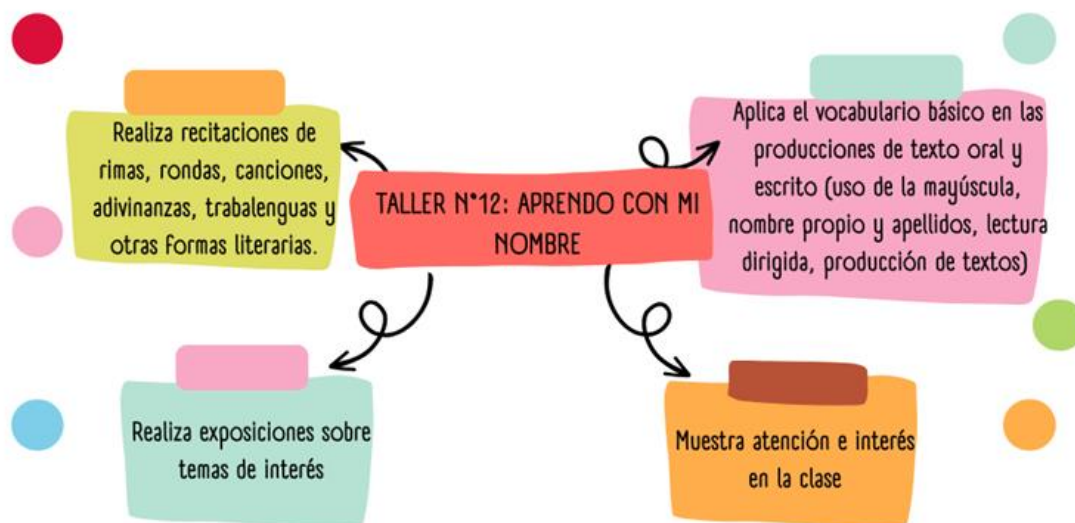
TALLER N°12: APRENDO CON MI NOMBRE

Realiza recitaciones de rimas, rondas, canciones, adivinanzas, trabalenguas y otras formas literarias.

Aplica el vocabulario básico en las producciones de texto oral y escrito (uso de la mayúscula, nombre propio y apellidos, lectura dirigida, producción de textos)

Realiza exposiciones sobre temas de interés

Muestra atención e interés en la clase